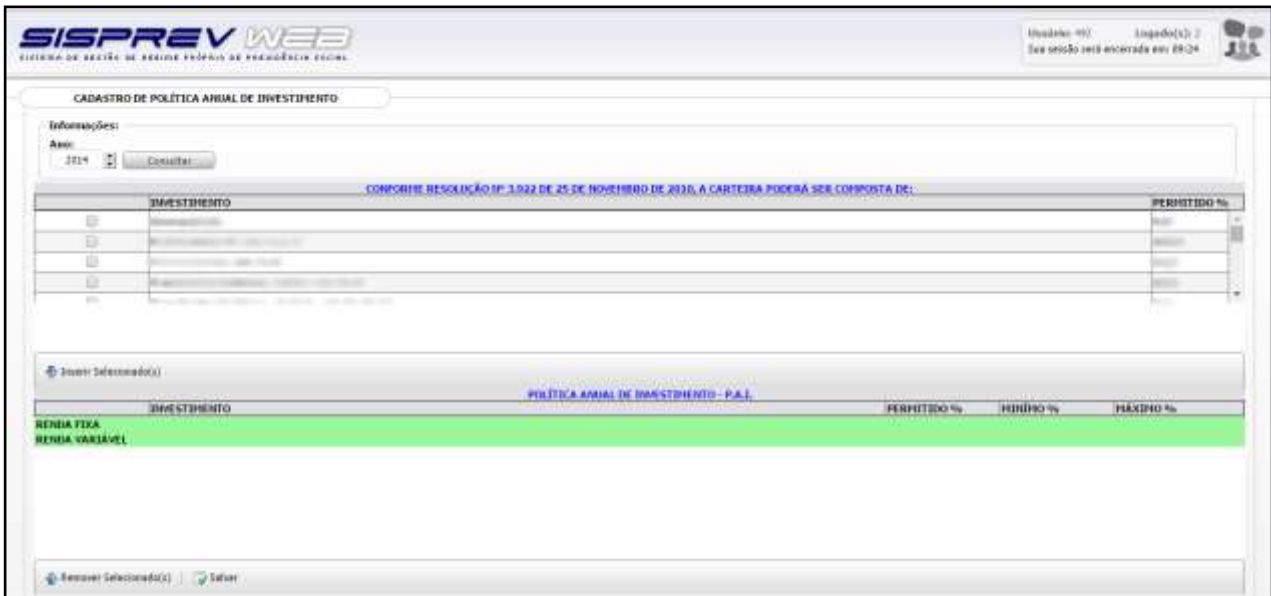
SISPREV WEB
SISTEMA DE GESTÃO DE REGIME PRÓPRIO DE PREVIDÊNCIA SOCIAL

Usuários: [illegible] Logado(s): 2
Sua sessão será encerrada em: 09:24

CADASTRO DE POLÍTICA ANUAL DE INVESTIMENTO

Informações:
Ano:
2014
Consultar

CONFORME RESOLUÇÃO Nº 3.922 DE 25 DE NOVEMBRO DE 2010, A CARTEIRA PODERÁ SER COMPOSTA DE:

| | INVESTIMENTO | PERMITIDO % |
|---|---|---|
| | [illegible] | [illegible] |
| | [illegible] | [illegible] |
| | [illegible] | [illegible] |
| | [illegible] | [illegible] |
| | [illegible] | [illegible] |

Inserir Selecionado(s)

POLÍTICA ANUAL DE INVESTIMENTO - P.A.I.

| INVESTIMENTO | PERMITIDO % | MÍNIMO % | MÁXIMO % |
|---|---|---|---|
| RENDA FIXA | | | |
| RENDA VARIÁVEL | | | |

Remover Selecionado(s) | Salvar